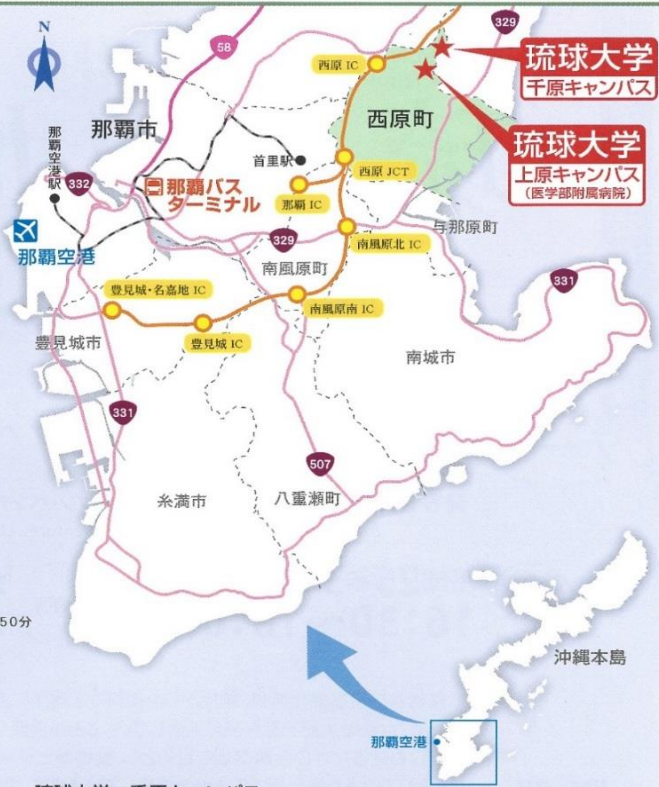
N

58

329

西原 IC

琉球大学
千原キャンパス

那覇市

西原町

那覇空港駅

332

首里駅

西原 JCT

琉球大学
上原キャンパス
（医学部附属病院）

那覇バスターミナル

那覇 IC

与那原町

那覇空港

329

南風原北 IC

南風原町

331

豊見城・名嘉地 IC

南風原南 IC

豊見城 IC

豊見城市

南城市

331

507

糸満市

八重瀬町

50分

沖縄本島

那覇空港